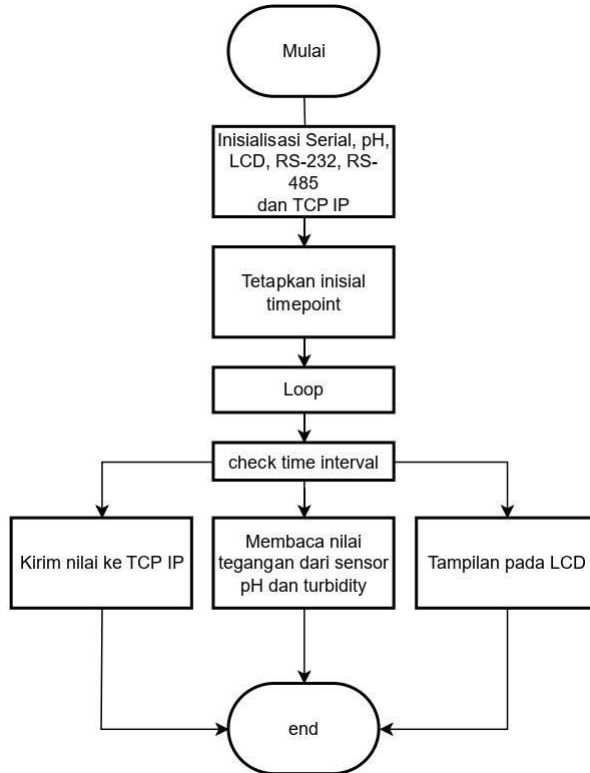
Mulai

Inisialisasi Serial, pH, LCD, RS-232, RS-485 dan TCP IP

Tetapkan inisial timepoint

Loop

check time interval

Kirim nilai ke TCP IP

Membaca nilai tegangan dari sensor pH dan turbidity

Tampilan pada LCD

end